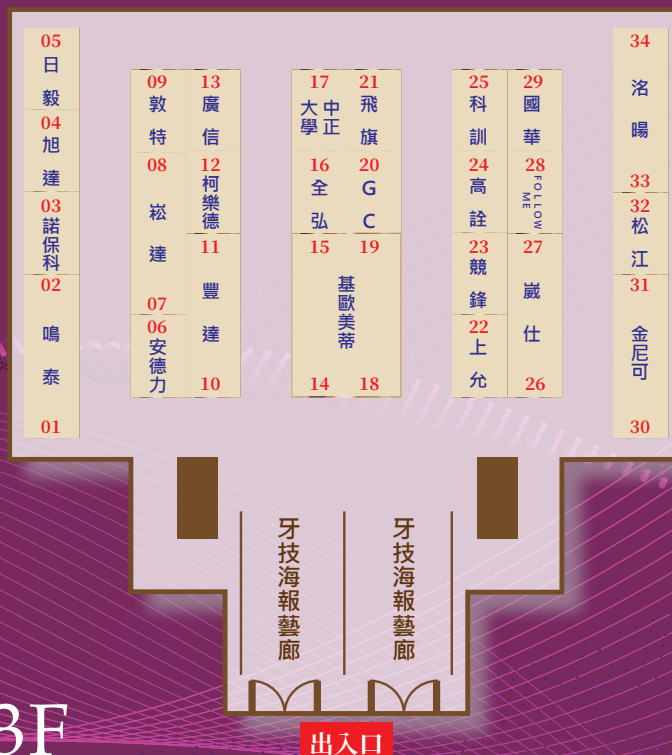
05 日毅
04 旭達
03 諾保科
02 鳴泰
01

09 敦特
08 崧達
07
06 安德力

13 廣信
12 柯樂德
11 豐達
10

17 中正大學
16 全弘
15
14

21 飛旗
20 GC
19
基歐美蒂
18

25 科訓
24 高詮
23 競鋒
22 上允

29 國華
28 FOLLOW ME
27 崴仕
26

34 洺暘
33
32 松江
31 金尼可
30

牙技海報藝廊

牙技海報藝廊

3F

出入口